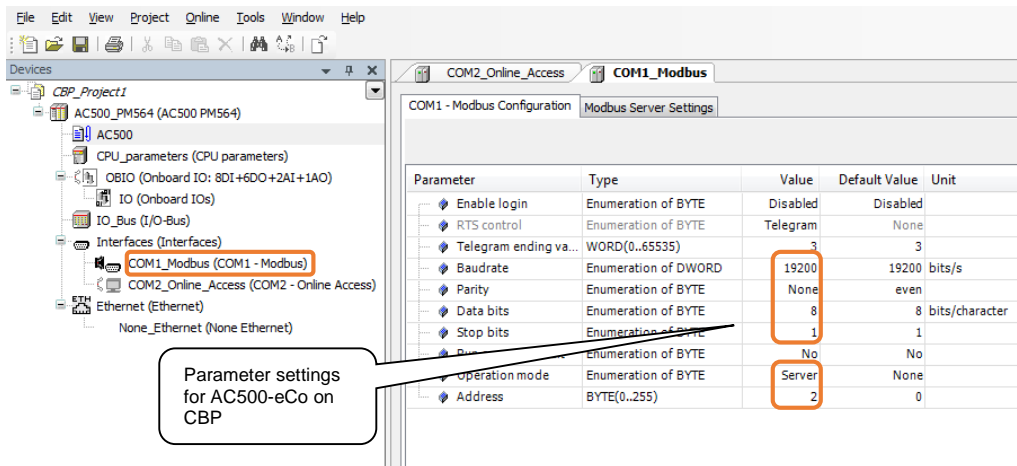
File Edit View Project Online Tools Window Help

Devices

CBP_Project1
AC500_PM564 (AC500 PM564)
AC500
CPU_parameters (CPU parameters)
OBIO (Onboard IO: 8DI+6DO+2AI+1AO)
IO (Onboard IOs)
IO_Bus (I/O-Bus)
Interfaces (Interfaces)
COM1_Modbus (COM1 - Modbus)
COM2_Online_Access (COM2 - Online Access)
Ethernet (Ethernet)
None_Ethernet (None Ethernet)

COM2_Online_Access | COM1_Modbus

COM1 - Modbus Configuration | Modbus Server Settings

| Parameter | Type | Value | Default Value | Unit |
|---|---|---|---|---|
| Enable login | Enumeration of BYTE | Disabled | Disabled | |
| RTS control | Enumeration of BYTE | Telegram | None | |
| Telegram ending va... | WORD(0..65535) | 3 | 3 | |
| Baudrate | Enumeration of DWORD | 19200 | 19200 | bits/s |
| Parity | Enumeration of BYTE | None | even | |
| Data bits | Enumeration of BYTE | 8 | 8 | bits/character |
| Stop bits | Enumeration of BYTE | 1 | 1 | |
| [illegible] | Enumeration of BYTE | No | No | |
| Operation mode | Enumeration of BYTE | Server | None | |
| Address | BYTE(0..255) | 2 | 0 | |

Parameter settings for AC500-eCo on CBP